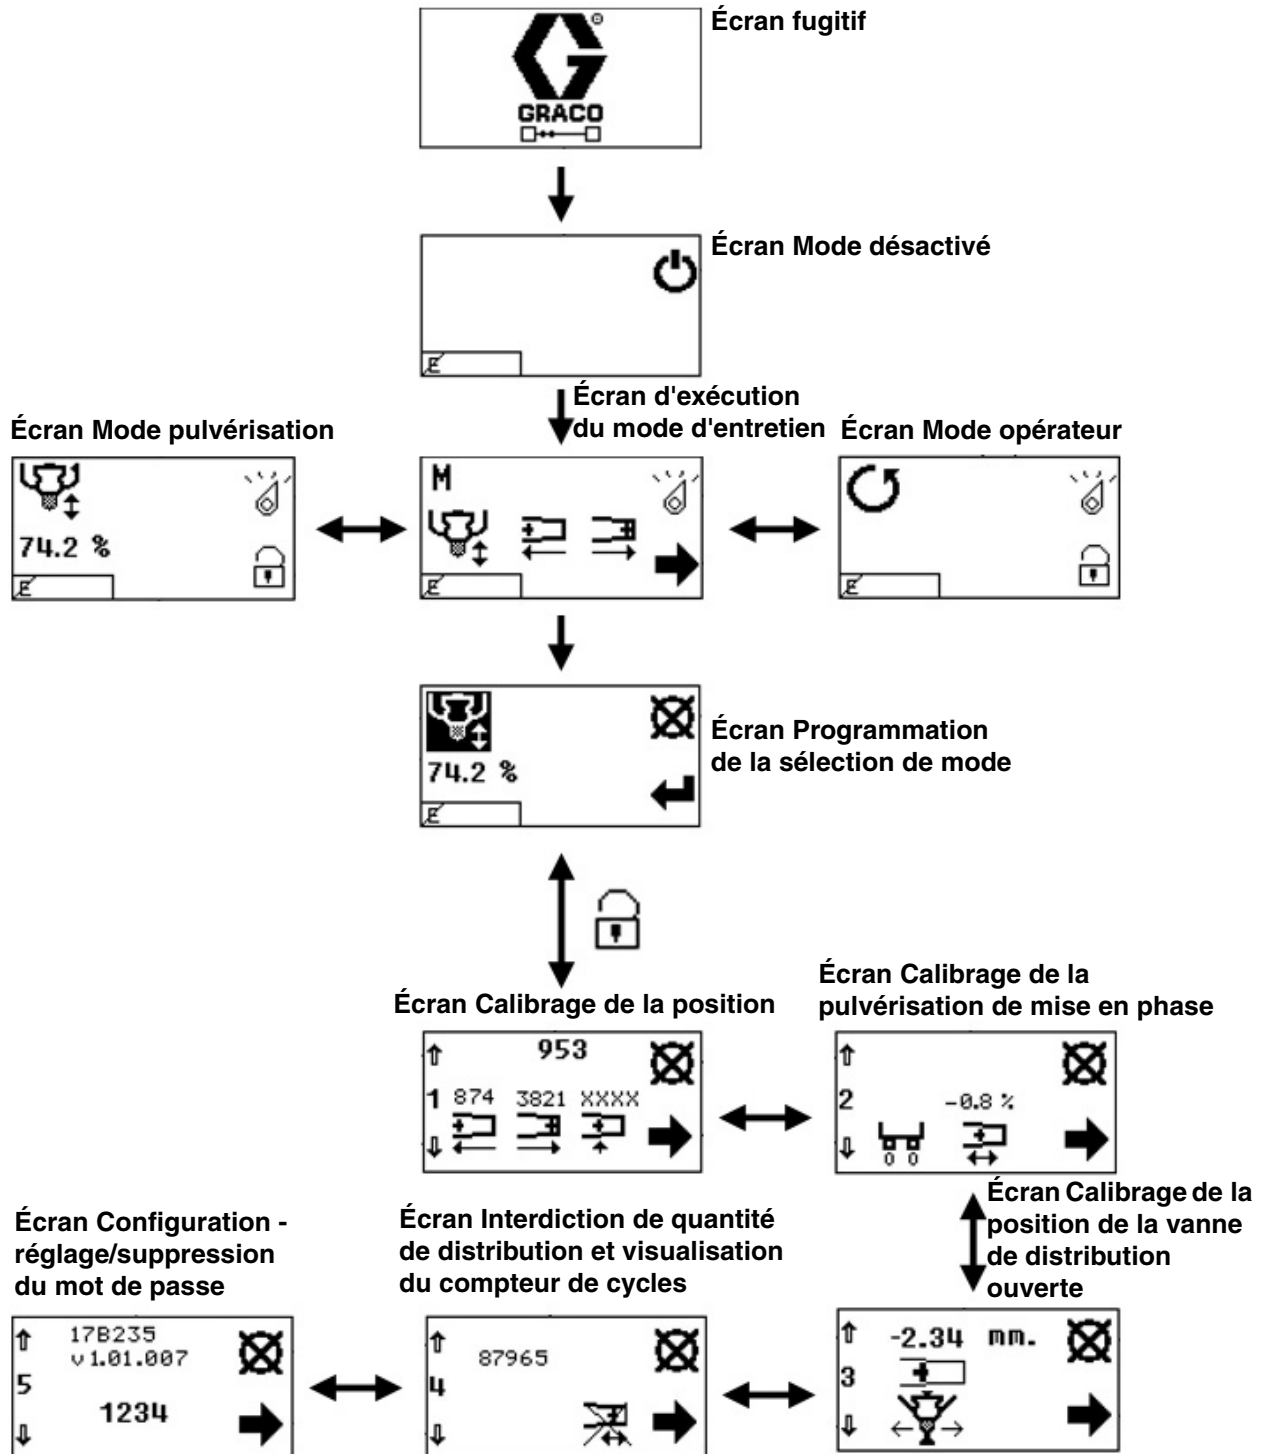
GRACO

Écran fugitif

Écran Mode désactivé

Écran d'exécution du mode d'entretien

Écran Mode pulvérisation

74.2 %

M

Écran Mode opérateur

Écran Programmation de la sélection de mode

74.2 %

Écran Calibrage de la position

953

1 874 3821 XXXX

Écran Calibrage de la pulvérisation de mise en phase

2 -0.8 %

0 0

Écran Calibrage de la position de la vanne de distribution ouverte

-2.34 mm.

3

Écran Configuration - réglage/suppression du mot de passe

17B235
v 1.01.007
5
1234

Écran Interdiction de quantité de distribution et visualisation du compteur de cycles

87965
4